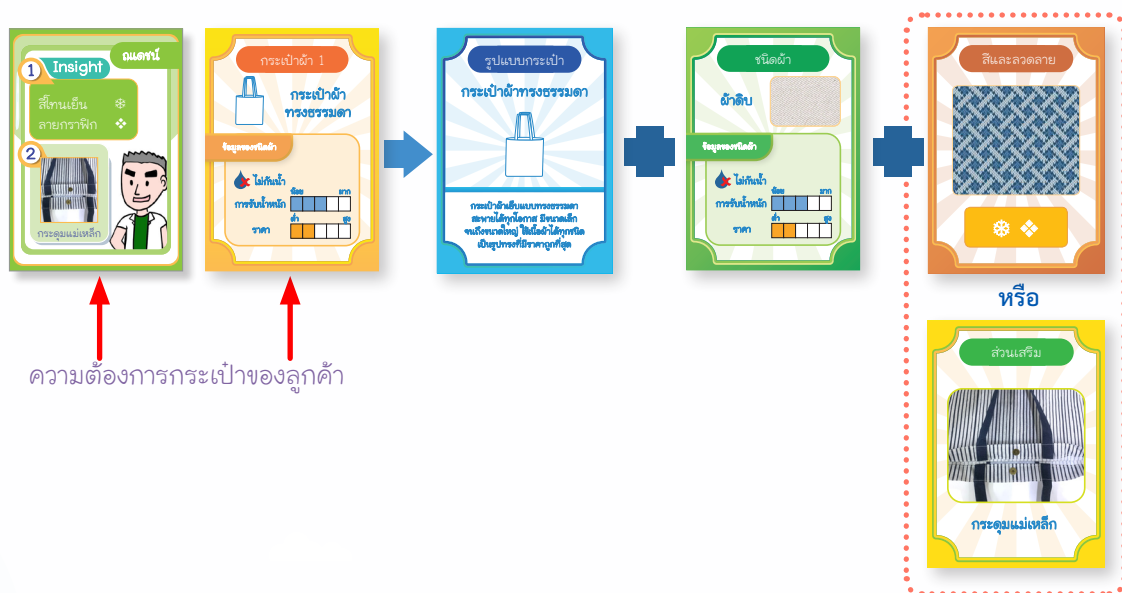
ณเดชน์
1 Insight
สีโทนเย็น ❄
ลายกราฟิก ❖
2
กระดุมแม่เหล็ก

กระเป๋าผ้า 1
กระเป๋าผ้าทรงธรรมดา
ข้อมูลของชนิดผ้า
ไม่กันน้ำ
น้อย มาก
การรับน้ำหนัก
ต่ำ สูง
ราคา

รูปแบบกระเป๋า
กระเป๋าผ้าทรงธรรมดา
กระเป๋าผ้ารูปแบบทรงธรรมดา สะพายได้ทุกโอกาส มีขนาดเล็กจนถึงขนาดใหญ่ ใช้ได้กับผ้าได้ทุกชนิด เป็นรูปทรงที่มีราคาถูกที่สุด

ชนิดผ้า
ผ้าดิบ
ข้อมูลของชนิดผ้า
ไม่กันน้ำ
น้อย มาก
การรับน้ำหนัก
ต่ำ สูง
ราคา

สีและลวดลาย
❄ ❖

หรือ

ส่วนเสริม
กระดุมแม่เหล็ก

ความต้องการกระเป๋าของลูกค้า